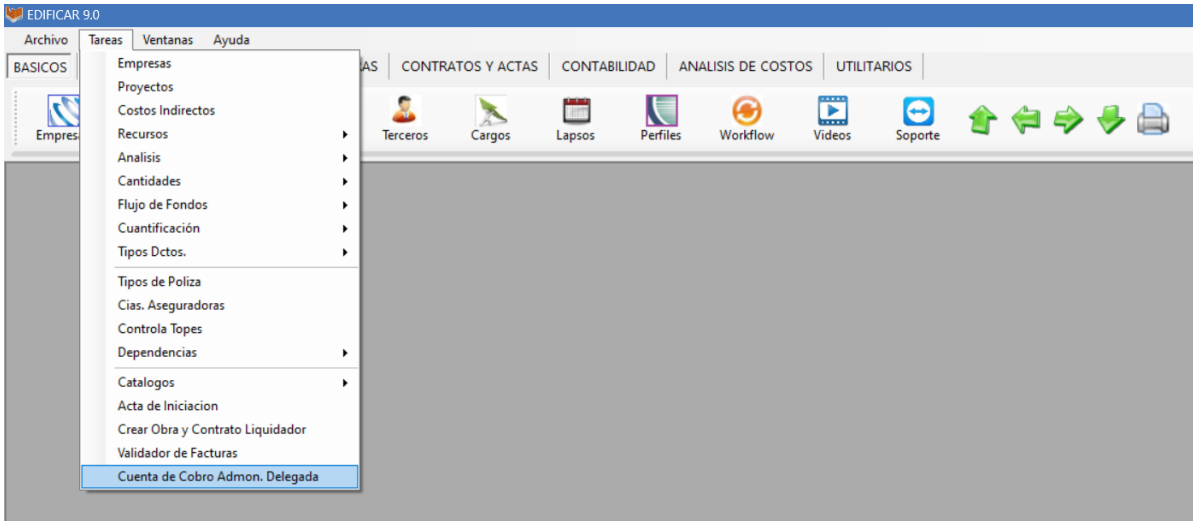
EDIFICAR 9.0

Archivo Tareas Ventanas Ayuda

BASICOS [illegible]AS CONTRATOS Y ACTAS CONTABILIDAD ANALISIS DE COSTOS UTILITARIOS

Empresa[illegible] Terceros Cargos Lapsos Perfiles Workflow Videos Soporte

Empresas
Proyectos
Costos Indirectos
Recursos
Analisis
Cantidades
Flujo de Fondos
Cuantificación
Tipos Dctos.
Tipos de Poliza
Cias. Aseguradoras
Controla Topes
Dependencias
Catalogos
Acta de Iniciacion
Crear Obra y Contrato Liquidador
Validador de Facturas
Cuenta de Cobro Admon. Delegada